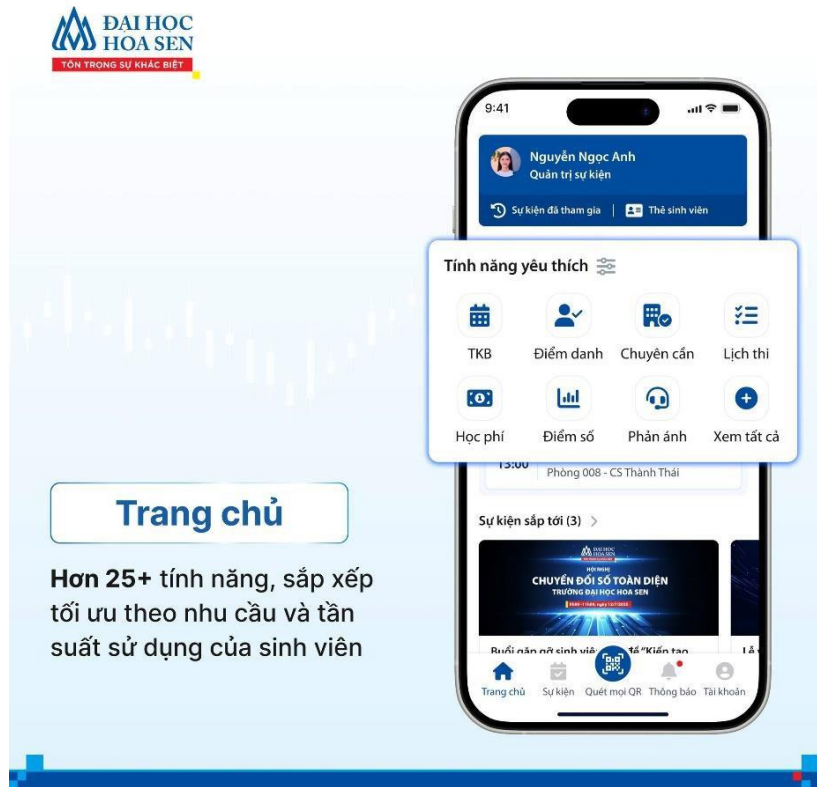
ĐẠI HỌC HOA SEN
TÔN TRỌNG SỰ KHÁC BIỆT

9:41

Nguyễn Ngọc Anh
Quản trị sự kiện

Sự kiện đã tham gia | Thẻ sinh viên

Tính năng yêu thích

TKB
Điểm danh
Chuyên cần
Lịch thi
Học phí
Điểm số
Phản ánh
Xem tất cả

13:00
Phòng 008 - CS Thành Thái

Sự kiện sắp tới (3) >

ĐẠI HỌC HOA SEN
HỘI NGHỊ
CHUYỂN ĐỔI SỐ TOÀN DIỆN
TRƯỜNG ĐẠI HỌC HOA SEN

Buổi gặp gỡ sinh viê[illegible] đề "Kiến tạo

Trang chủ
Sự kiện
Quét mọi QR
Thông báo
Tài khoản

Trang chủ

Hơn 25+ tính năng, sắp xếp tối ưu theo nhu cầu và tần suất sử dụng của sinh viên